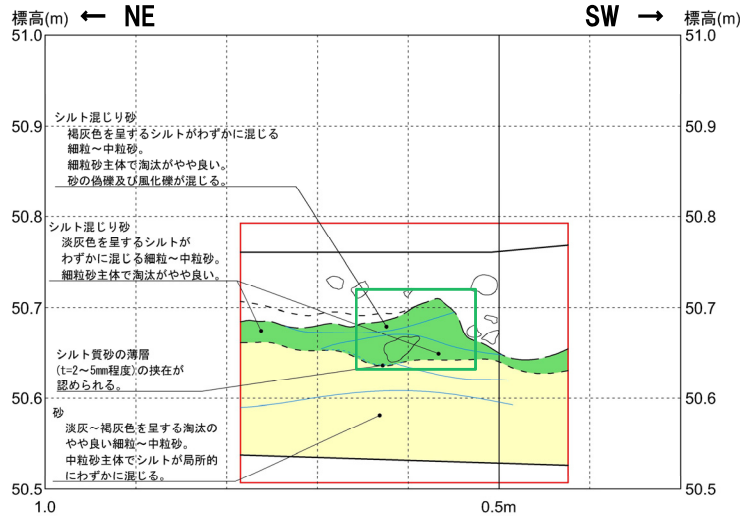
標高(m) ← NE

SW → 標高(m)

51.0
50.9
50.8
50.7
50.6
50.5

51.0
50.9
50.8
50.7
50.6
50.5

シルト混じり砂
褐灰色を呈するシルトがわずかに混じる細粒～中粒砂。
細粒砂主体で淘汰がやや良い。
砂の偽礫及び風化礫が混じる。

シルト混じり砂
淡灰色を呈するシルトがわずかに混じる細粒～中粒砂。
細粒砂主体で淘汰がやや良い。

シルト質砂の薄層
(t=2～5mm程度)の挟在が認められる。

砂
淡灰～褐灰色を呈する淘汰のやや良い細粒～中粒砂。
中粒砂主体でシルトが局所的にわずかに混じる。

1.0

0.5m